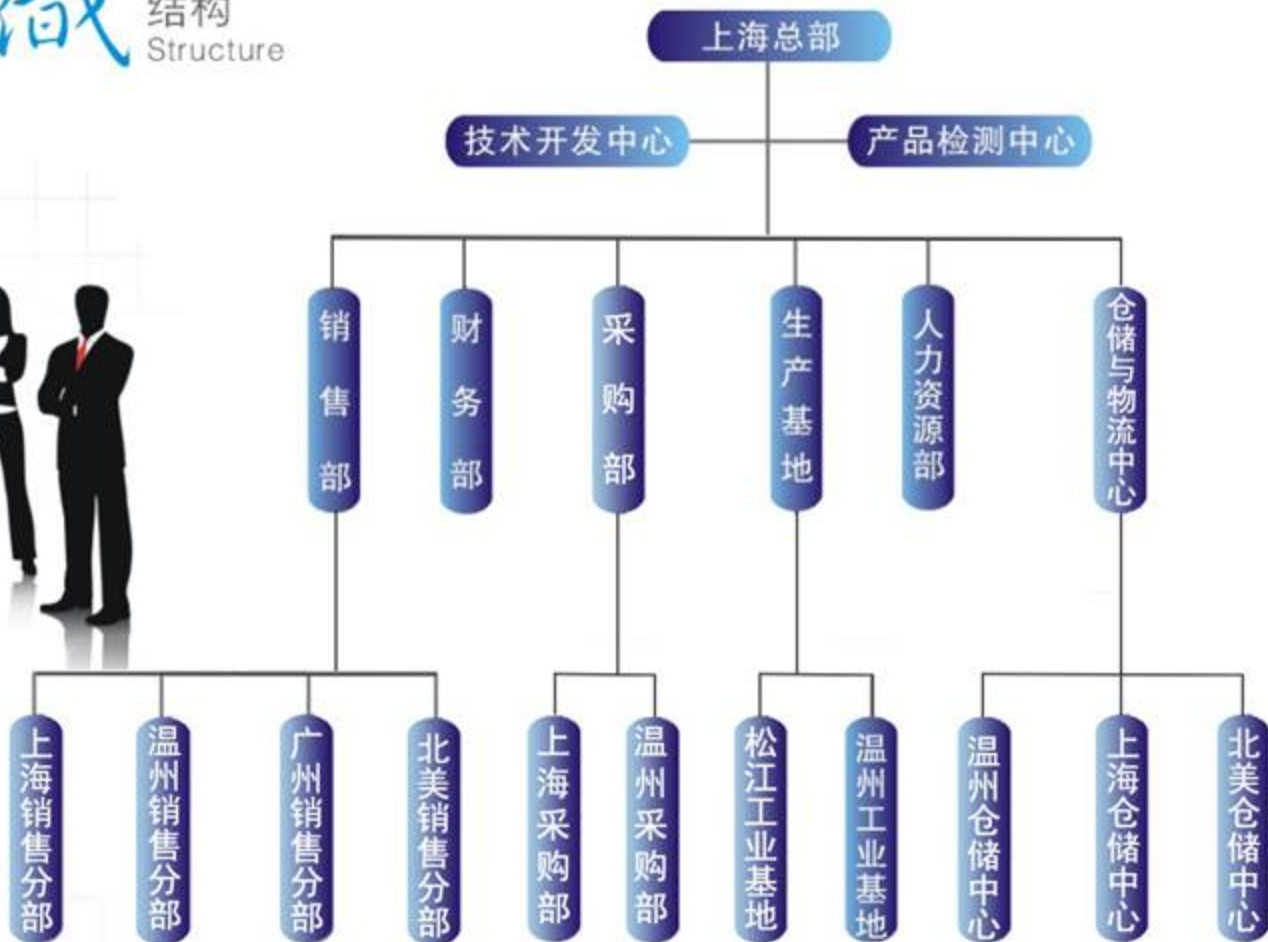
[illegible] 结构
Structure

上海总部

技术开发中心

产品检测中心

销售部

财务部

采购部

生产基地

人力资源部

仓储与物流中心

上海销售分部

温州销售分部

广州销售分部

北美销售分部

上海采购部

温州采购部

松江工业基地

温州工业基地

温州仓储中心

上海仓储中心

北美仓储中心